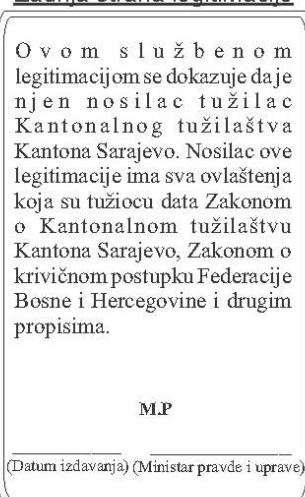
Zadnja strana legitimacije

Ovom službenom legitimacijom se dokazuje da je njen nosilac tužilac Kantonalnog tužilaštva Kantona Sarajevo. Nosilac ove legitimacije ima sva ovlaštenja koja su tužiocu data Zakonom o Kantonalnom tužilaštvu Kantona Sarajevo, Zakonom o krivičnom postupku Federacije Bosne i Hercegovine i drugim propisima.

M.P

(Datum izdavanja) (Ministar pravde i uprave)